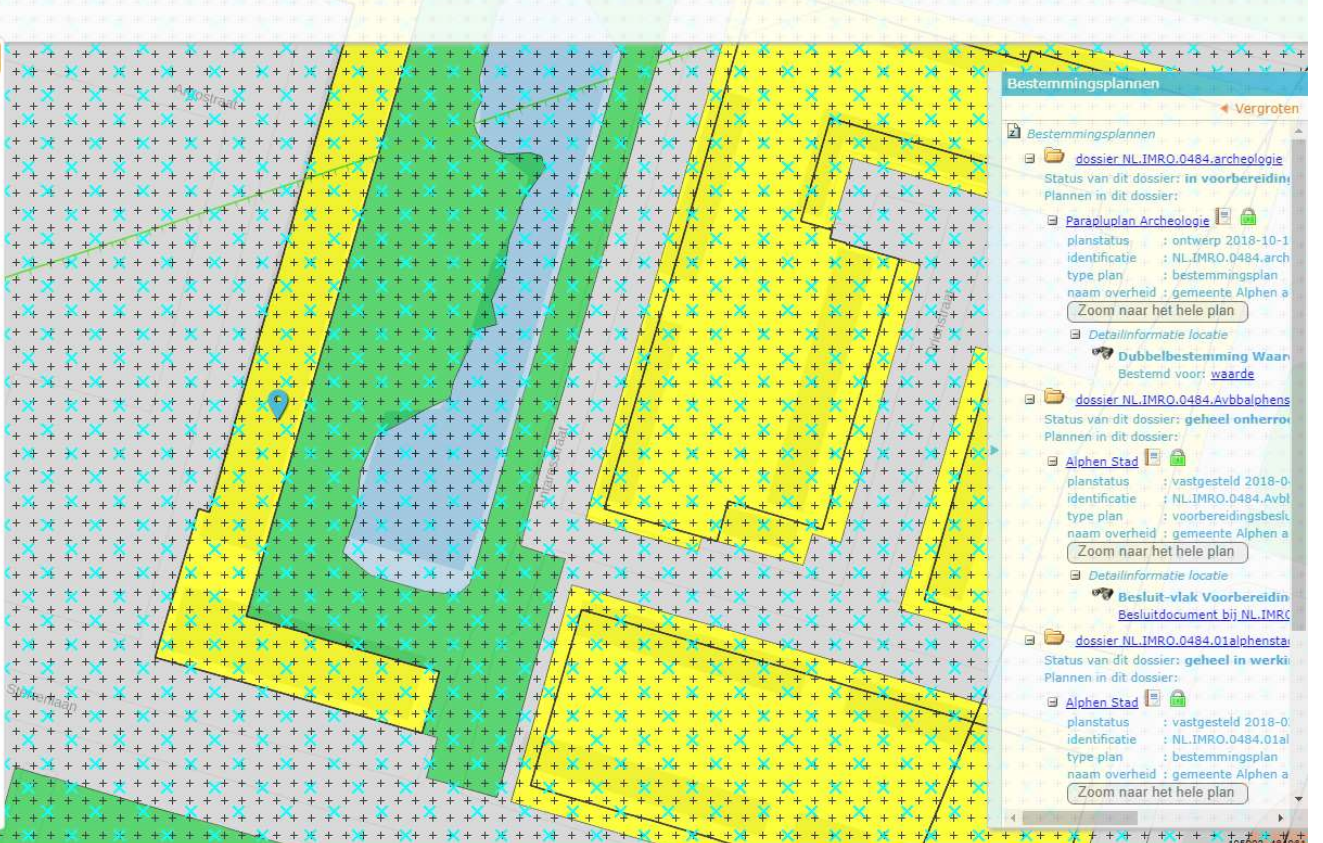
Bestemmingsplannen
◂ Vergroten
Bestemmingsplannen
dossier NL.IMRO.0484.archeologie
Status van dit dossier: in voorbereidin
Plannen in dit dossier:
Parapluplan Archeologie
planstatus : ontwerp 2018-10-1
identificatie : NL.IMRO.0484.arch
type plan : bestemmingsplan
naam overheid : gemeente Alphen a
Zoom naar het hele plan
Detailinformatie locatie
Dubbelbestemming Waar
Bestemd voor: waarde
dossier NL.IMRO.0484.Avbbalphens
Status van dit dossier: geheel onherro
Plannen in dit dossier:
Alphen Stad
planstatus : vastgesteld 2018-0
identificatie : NL.IMRO.0484.Avbb
type plan : voorbereidingsbeslu
naam overheid : gemeente Alphen a
Zoom naar het hele plan
Detailinformatie locatie
Besluit-vlak Voorbereidin
Besluitdocument bij NL.IMRO
dossier NL.IMRO.0484.01alphensta
Status van dit dossier: geheel in werki
Plannen in dit dossier:
Alphen Stad
planstatus : vastgesteld 2018-0
identificatie : NL.IMRO.0484.01al
type plan : bestemmingsplan
naam overheid : gemeente Alphen a
Zoom naar het hele plan